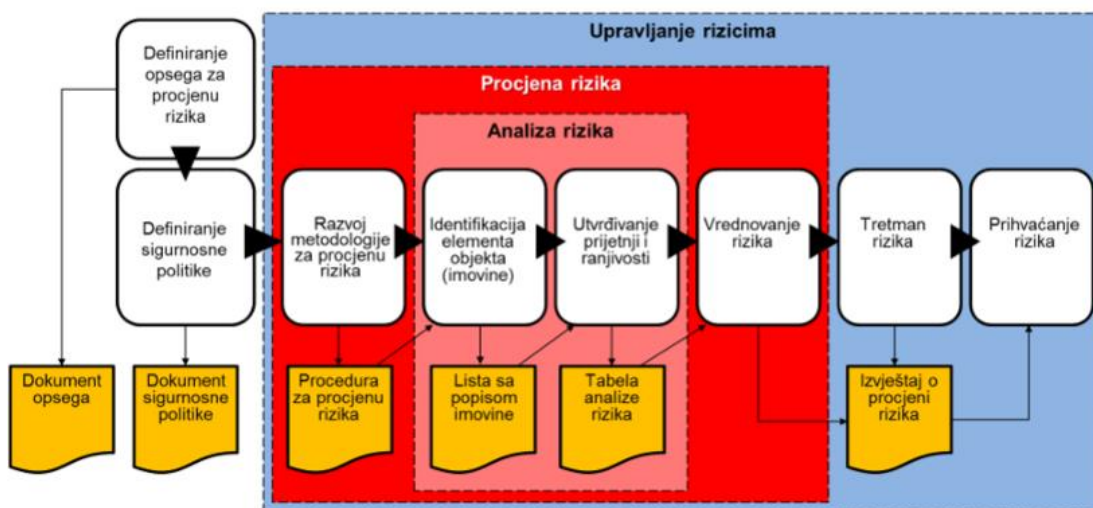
Upravljanje rizicima

Procjena rizika

Analiza rizika

Definiranje opsega za procjenu rizika

Definiranje sigurnosne politike

Razvoj metodologije za procjenu rizika

Identifikacija elementa objekta (imovine)

Utvrđivanje prijetnji i ranjivosti

Vrednovanje rizika

Tretman rizika

Prihvaćanje rizika

Dokument opsega

Dokument sigurnosne politike

Procedura za procjenu rizika

Lista sa popisom imovine

Tabela analize rizika

Izvještaj o procjeni rizika